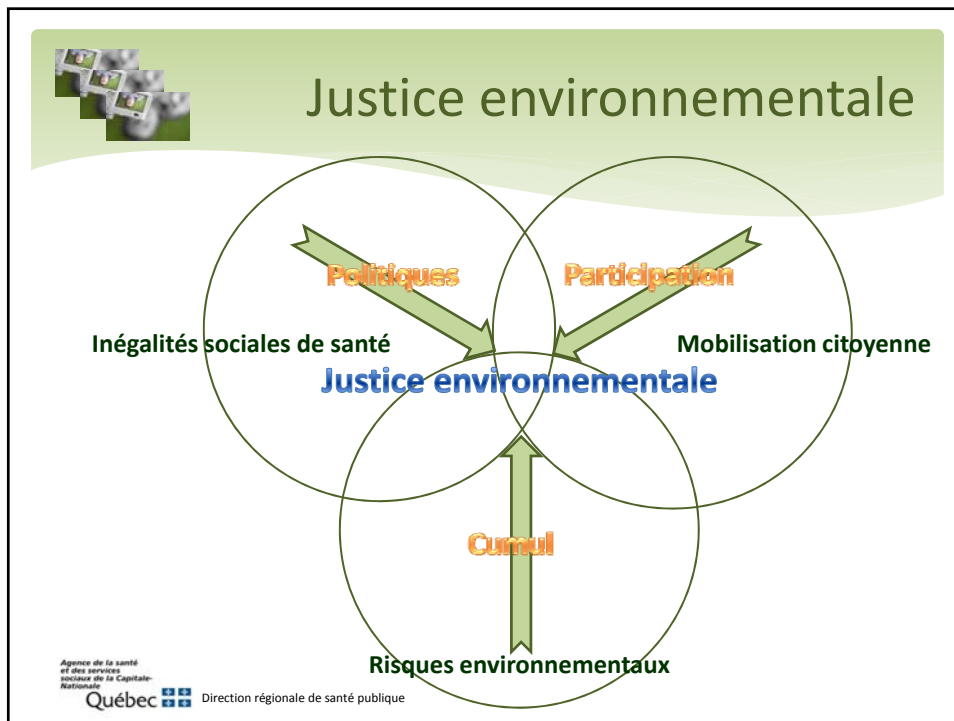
Justice environnementale

Politiques

Participation

Inégalités sociales de santé

Mobilisation citoyenne

Justice environnementale

Cumul

Risques environnementaux

Agence de la santé et des services sociaux de la Capitale-Nationale

Québec

Direction régionale de santé publique